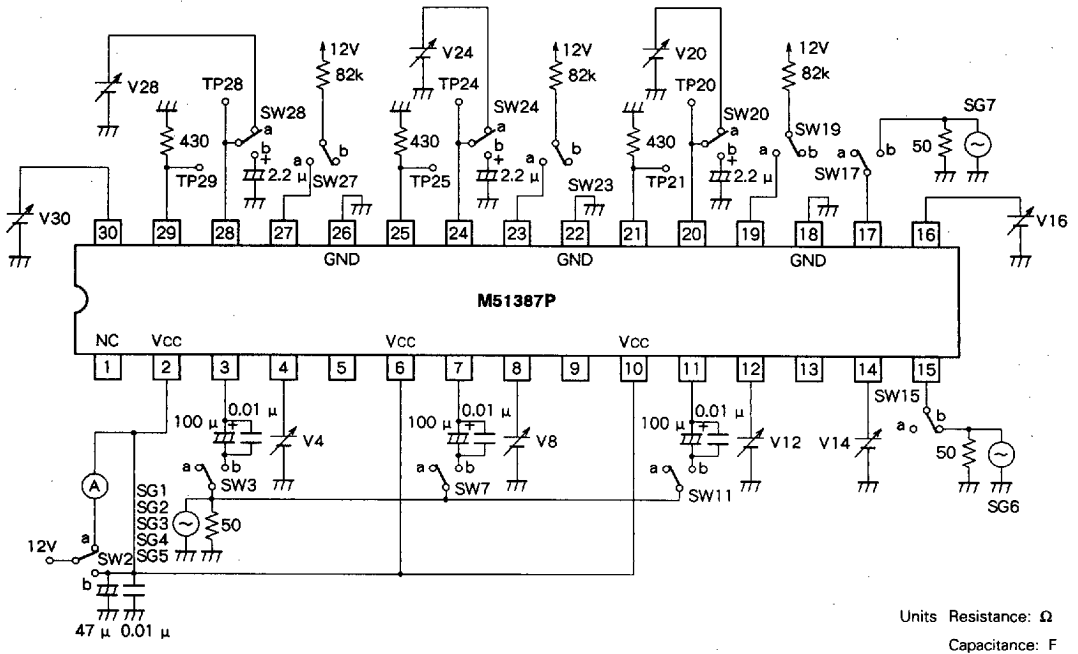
V28
TP28
430
TP29
SW28
a
b
2.2 μ
12V
82k
a
b
SW27
V24
TP24
430
TP25
SW24
a
b
2.2 μ
12V
82k
a
b
SW23
V20
TP20
430
TP21
SW20
a
b
2.2 μ
12V
82k
a
b
SW19
SG7
50
a
b
SW17
V30
V16

30 29 28 27 26 25 24 23 22 21 20 19 18 17 16
GND
GND
GND
M51387P
NC Vcc Vcc Vcc
1 2 3 4 5 6 7 8 9 10 11 12 13 14 15

100 μ
0.01 μ
V4
a
b
SW3
100 μ
0.01 μ
V8
a
b
SW7
100 μ
0.01 μ
V12
a
b
SW11
V14
SW15
b
a
50
SG6
A
SG1
SG2
SG3
SG4
SG5
50
12V
a
SW2
b
47 μ
0.01 μ

Units Resistance: Ω
Capacitance: F